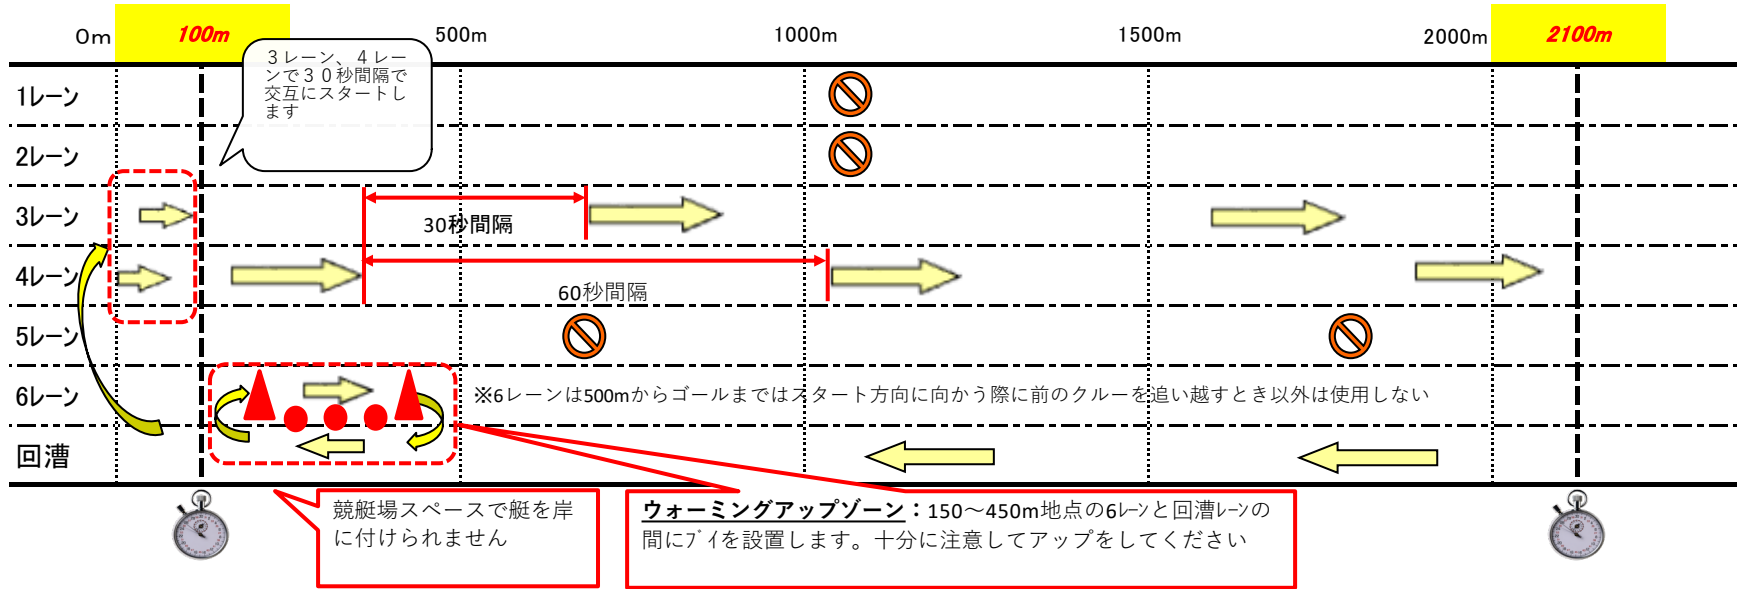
0m 100m 500m 1000m 1500m 2000m 2100m

３レーン、４レーンで３０秒間隔で交互にスタートします

1レーン
2レーン
3レーン
4レーン
5レーン
6レーン
回漕

30秒間隔
60秒間隔

※6レーンは500mからゴールまではスタート方向に向かう際に前のクルーを追い越すとき以外は使用しない

競艇場スペースで艇を岸に付けられません

ウォーミングアップゾーン：150〜450m地点の6レーンと回漕レーンの間にブイを設置します。十分に注意してアップをしてください